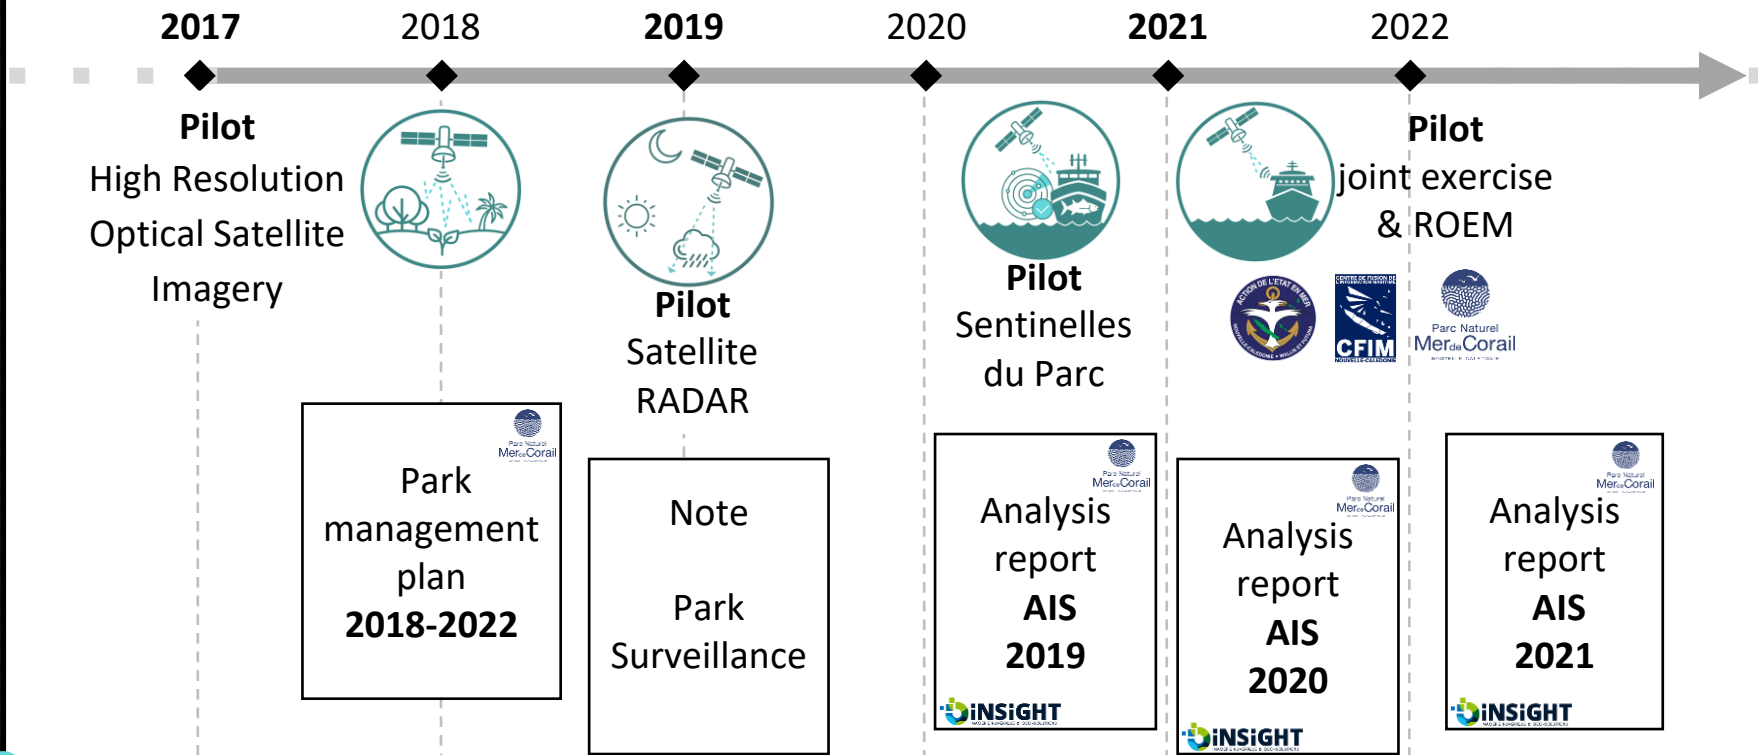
2017 2018 2019 2020 2021 2022

Pilot
High Resolution Optical Satellite Imagery

Park management plan
2018-2022

Parc Naturel Mer de Corail

Pilot
Satellite RADAR

Note

Park Surveillance

Pilot
Sentinelles du Parc

Parc Naturel Mer de Corail

Analysis report
AIS
2019

iNSiGHT

Parc Naturel Mer de Corail

Analysis report
AIS
2020

iNSiGHT

ACTION DE L'ÉTAT EN MER

CENTRE DE FUSION DE L'INFORMATION MARITIME
CFIM
NOUVELLE-CALÉDONIE

Pilot
joint exercise & ROEM

Parc Naturel Mer de Corail

Parc Naturel Mer de Corail

Analysis report
AIS
2021

iNSiGHT